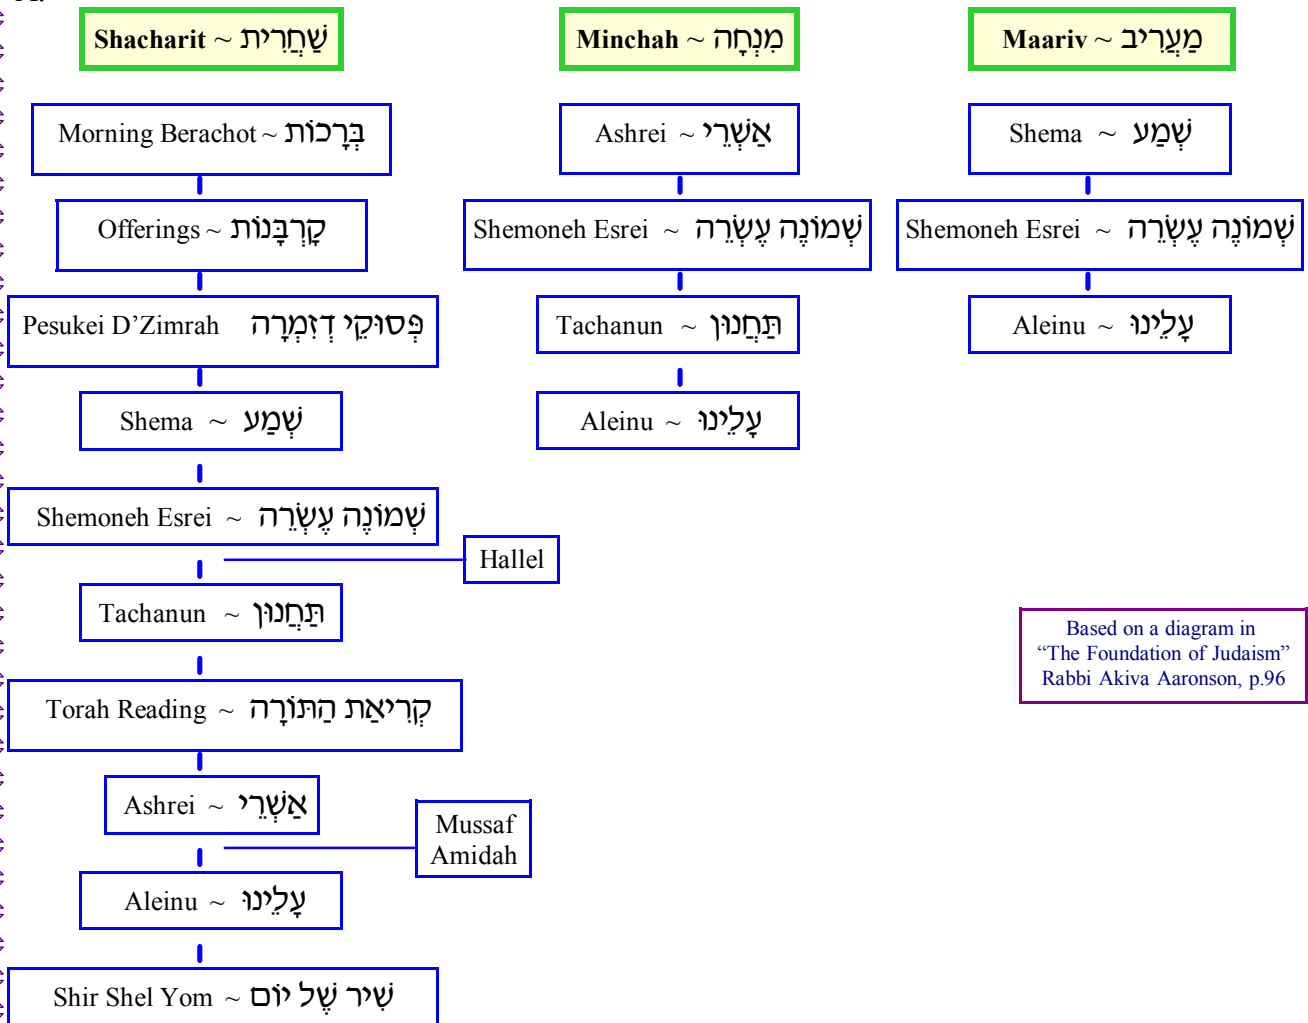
Shacharit ~ שַׁחֲרִית

Morning Berachot ~ בְּרָכוֹת

Offerings ~ קָרְבָּנוֹת

Pesukei D'Zimrah פְּסוּקֵי דְזִמְרָה

Shema ~ שְׁמַע

Shemoneh Esrei ~ שְׁמוֹנֶה עֶשְׂרֵה

Hallel

Tachanun ~ תַּחֲנוּן

Torah Reading ~ קְרִיאַת הַתּוֹרָה

Ashrei ~ אַשְׁרֵי

Mussaf Amidah

Aleinu ~ עָלֵינוּ

Shir Shel Yom ~ שִׁיר שֶׁל יוֹם

Minchah ~ מִנְחָה

Ashrei ~ אַשְׁרֵי

Shemoneh Esrei ~ שְׁמוֹנֶה עֶשְׂרֵה

Tachanun ~ תַּחֲנוּן

Aleinu ~ עָלֵינוּ

Maariv ~ מַעֲרִיב

Shema ~ שְׁמַע

Shemoneh Esrei ~ שְׁמוֹנֶה עֶשְׂרֵה

Aleinu ~ עָלֵינוּ

Based on a diagram in "The Foundation of Judaism" Rabbi Akiva Aaronson, p.96